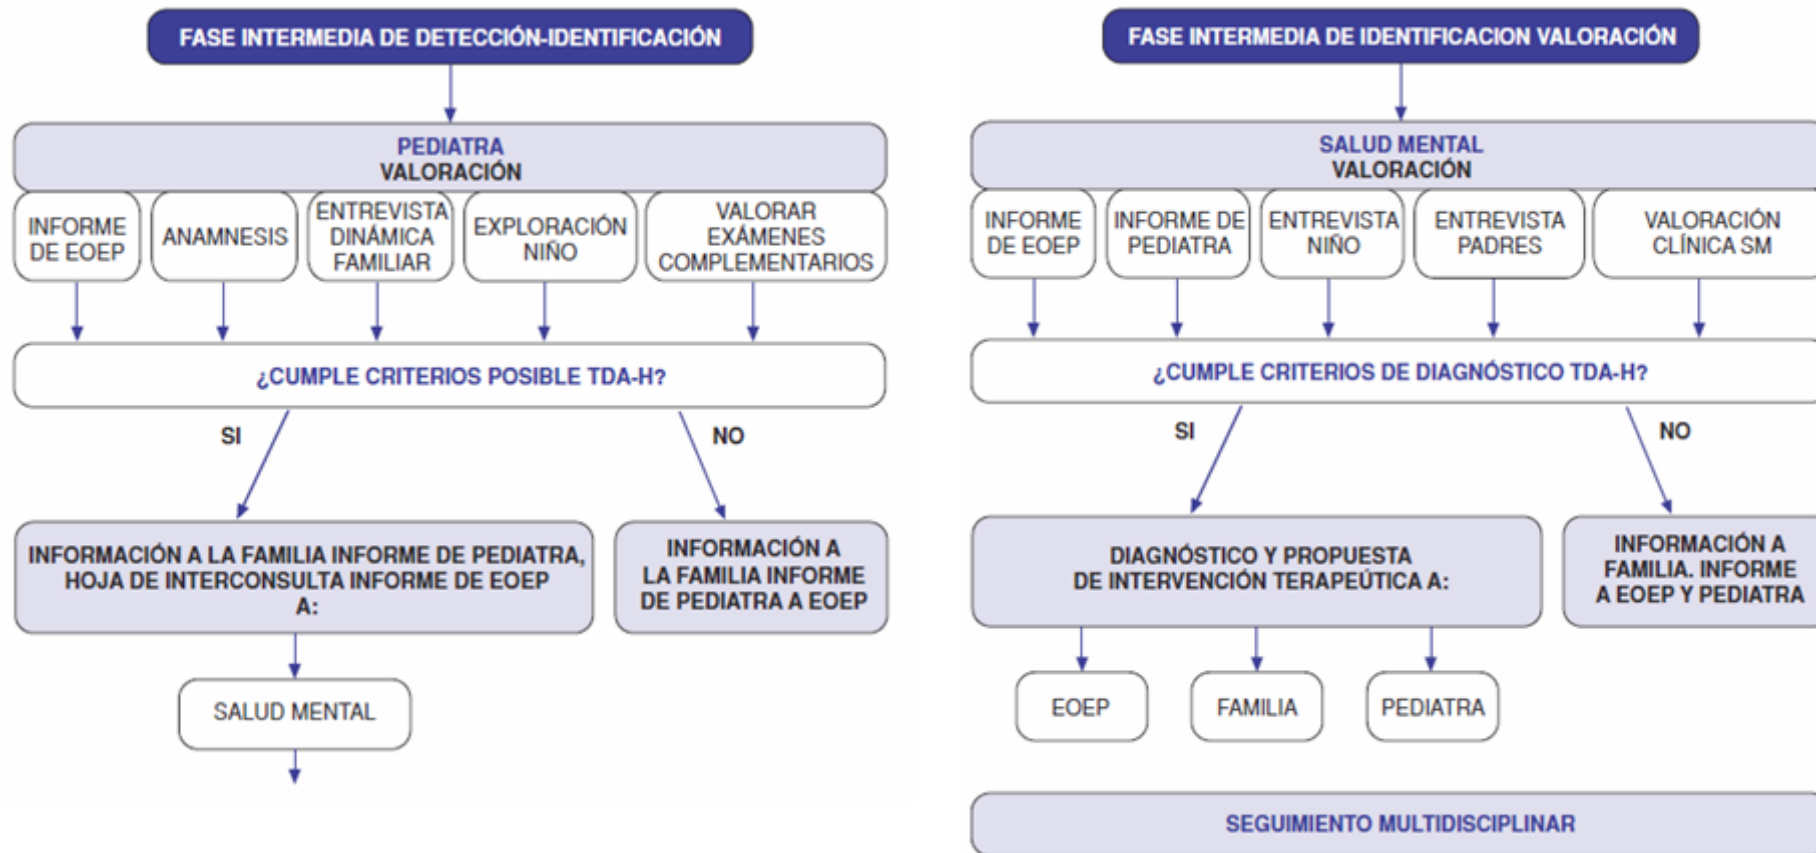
FASE INTERMEDIA DE DETECCIÓN-IDENTIFICACIÓN

PEDIATRA
VALORACIÓN

INFORME DE EOEP

ANAMNESIS

ENTREVISTA DINÁMICA FAMILIAR

EXPLORACIÓN NIÑO

VALORAR EXÁMENES COMPLEMENTARIOS

¿CUMPLE CRITERIOS POSIBLE TDA-H?

SI

NO

INFORMACIÓN A LA FAMILIA INFORME DE PEDIATRA, HOJA DE INTERCONSULTA INFORME DE EOEP A:

INFORMACIÓN A LA FAMILIA INFORME DE PEDIATRA A EOEP

SALUD MENTAL

FASE INTERMEDIA DE IDENTIFICACION VALORACIÓN

SALUD MENTAL
VALORACIÓN

INFORME DE EOEP

INFORME DE PEDIATRA

ENTREVISTA NIÑO

ENTREVISTA PADRES

VALORACIÓN CLÍNICA SM

¿CUMPLE CRITERIOS DE DIAGNÓSTICO TDA-H?

SI

NO

DIAGNÓSTICO Y PROPUESTA DE INTERVENCIÓN TERAPEÚTICA A:

INFORMACIÓN A FAMILIA. INFORME A EOEP Y PEDIATRA

EOEP

FAMILIA

PEDIATRA

SEGUIMIENTO MULTIDISCIPLINAR